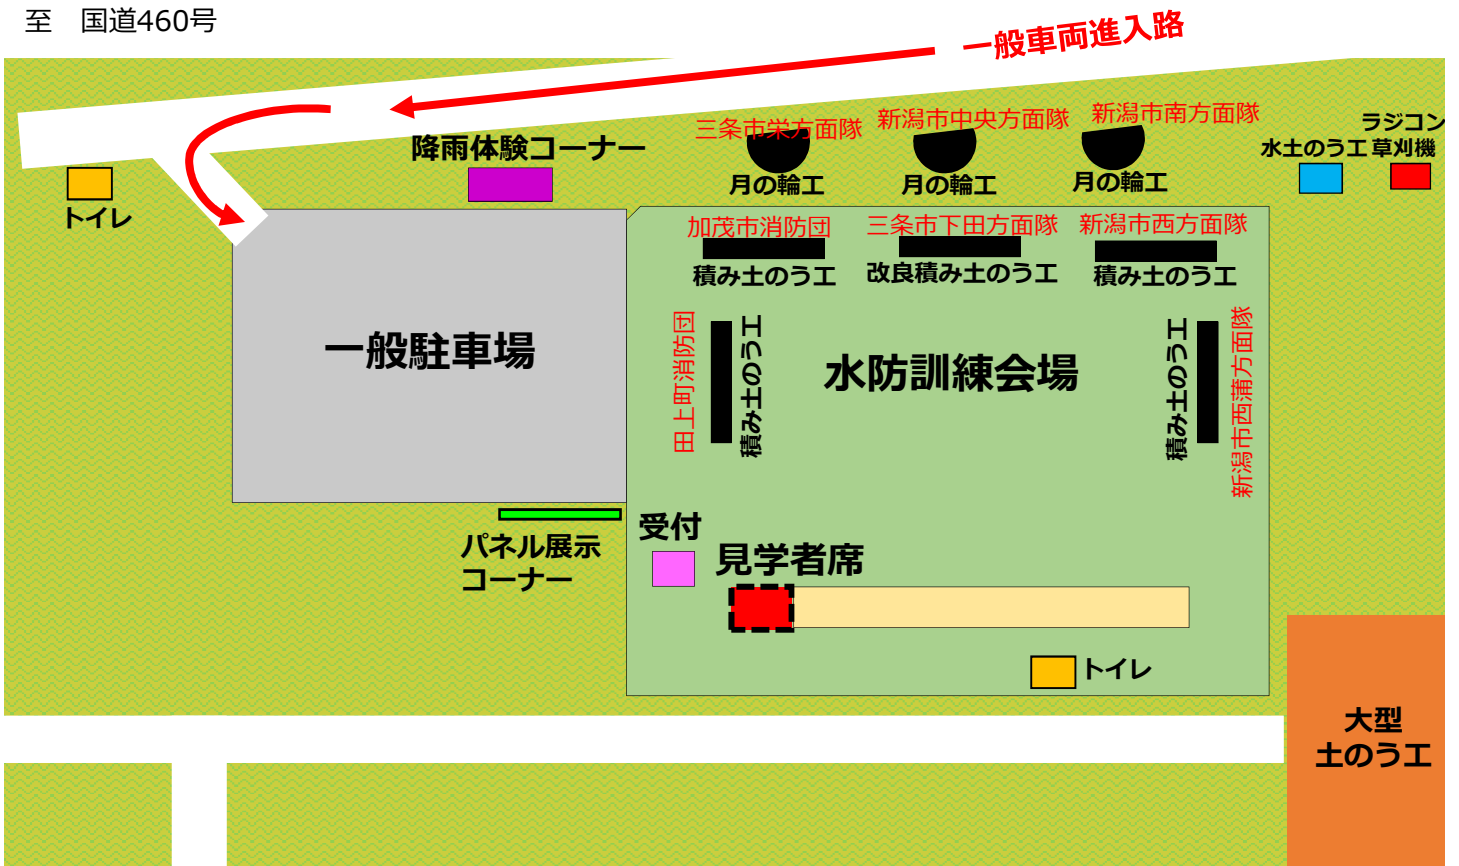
至　国道460号

一般車両進入路

トイレ

降雨体験コーナー

三条市栄方面隊
月の輪工

新潟市中央方面隊
月の輪工

新潟市南方面隊
月の輪工

ラジコン
水土のう工 草刈機

一般駐車場

加茂市消防団
積み土のう工

三条市下田方面隊
改良積み土のう工

新潟市西方面隊
積み土のう工

田上町消防団
積み土のう工

水防訓練会場

積み土のう工
新潟市西蒲方面隊

パネル展示
コーナー

受付

見学者席

トイレ

大型
土のう工